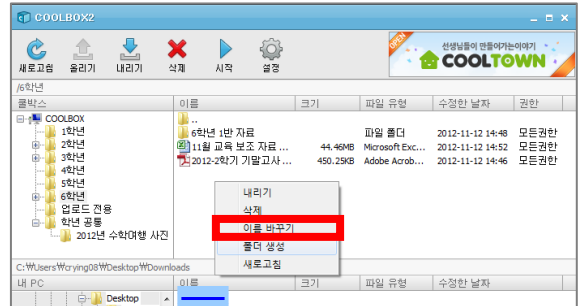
COOLBOX2

새로고침 올리기 내리기 삭제 시작 설정

선생님들이 만들어가는이야기
OPEN
COOLTOWN

/6학년

클박스

COOLBOX
1학년
2학년
3학년
4학년
5학년
6학년
업로드 전용
학년 공통
2012년 수학여행 사진

| 이름 | 크기 | 파일 유형 | 수정한 날자 | 권한 |
|---|---|---|---|---|
| .. | | | | |
| 6학년 1반 자료 | | 파일 폴더 | 2012-11-12 14:48 | 모든권한 |
| 11월 교육 보조 자료 ... | 44.46MB | Microsoft Exc... | 2012-11-12 14:48 | 모든권한 |
| 2012-2학기 기말고사 ... | 450.25KB | Adobe Acrob... | 2012-11-12 14:48 | 모든권한 |

내리기
삭제
이름 바꾸기
폴더 생성
새로고침

C:₩Users₩crying08₩Desktop₩Downloads

내 PC
Desktop
이름